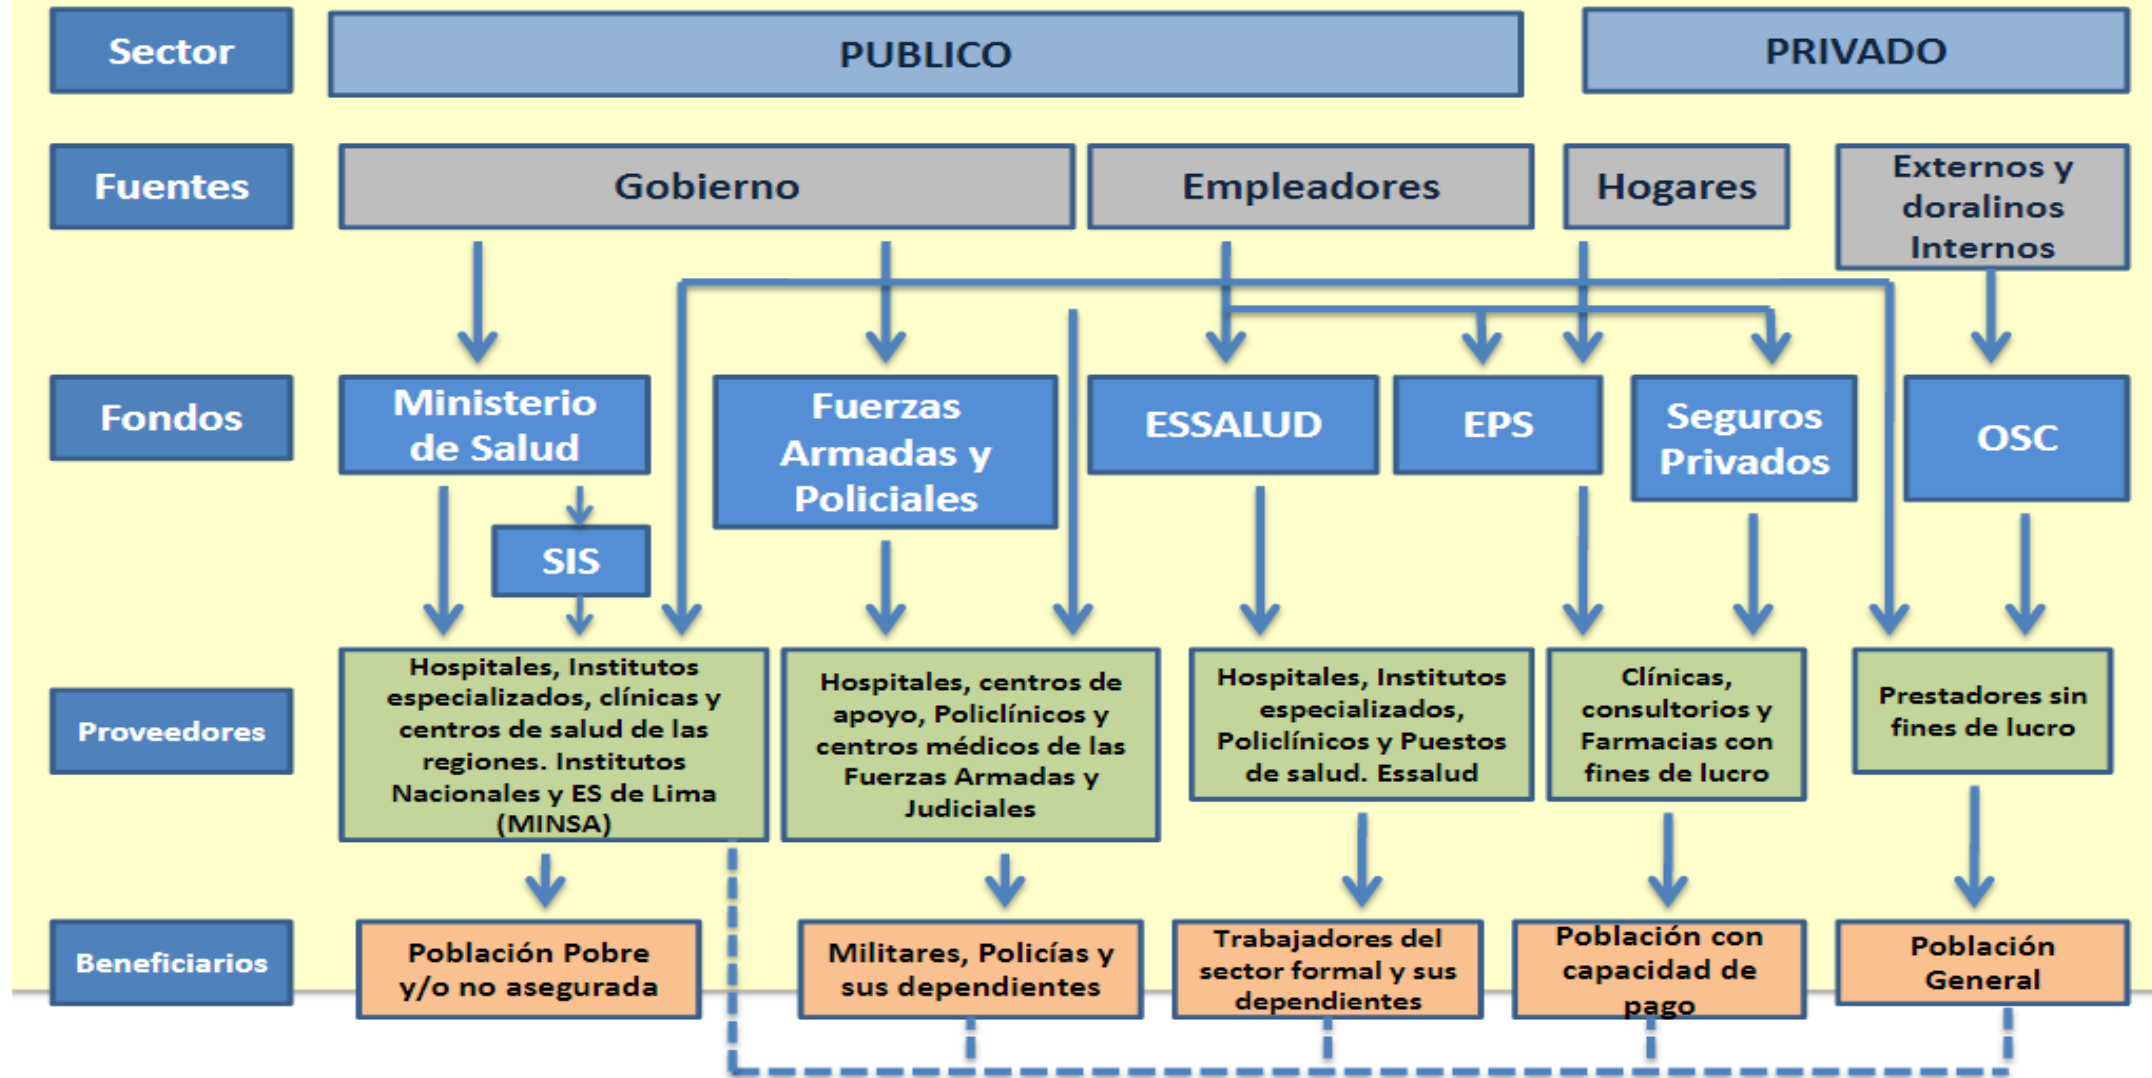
Sector
PUBLICO
PRIVADO

Fuentes
Gobierno
Empleadores
Hogares
Externos y doralinos Internos

Fondos
Ministerio de Salud
SIS
Fuerzas Armadas y Policiales
ESSALUD
EPS
Seguros Privados
OSC

Proveedores
Hospitales, Institutos especializados, clínicas y centros de salud de las regiones. Institutos Nacionales y ES de Lima (MINSA)
Hospitales, centros de apoyo, Policlínicos y centros médicos de las Fuerzas Armadas y Judiciales
Hospitales, Institutos especializados, Policlínicos y Puestos de salud. Essalud
Clínicas, consultorios y Farmacias con fines de lucro
Prestadores sin fines de lucro

Beneficiarios
Población Pobre y/o no asegurada
Militares, Policías y sus dependientes
Trabajadores del sector formal y sus dependientes
Población con capacidad de pago
Población General